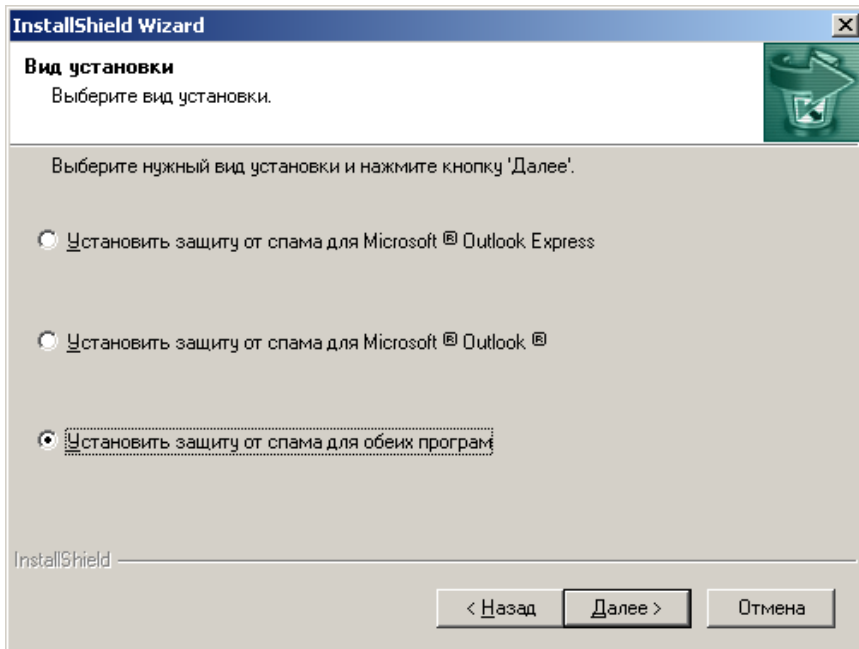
InstallShield Wizard

Вид установки
Выберите вид установки.

Выберите нужный вид установки и нажмите кнопку 'Далее'.

Установить защиту от спама для Microsoft ® Outlook Express

Установить защиту от спама для Microsoft ® Outlook ®

Установить защиту от спама для обеих програм

InstallShield

< Назад
Далее >
Отмена